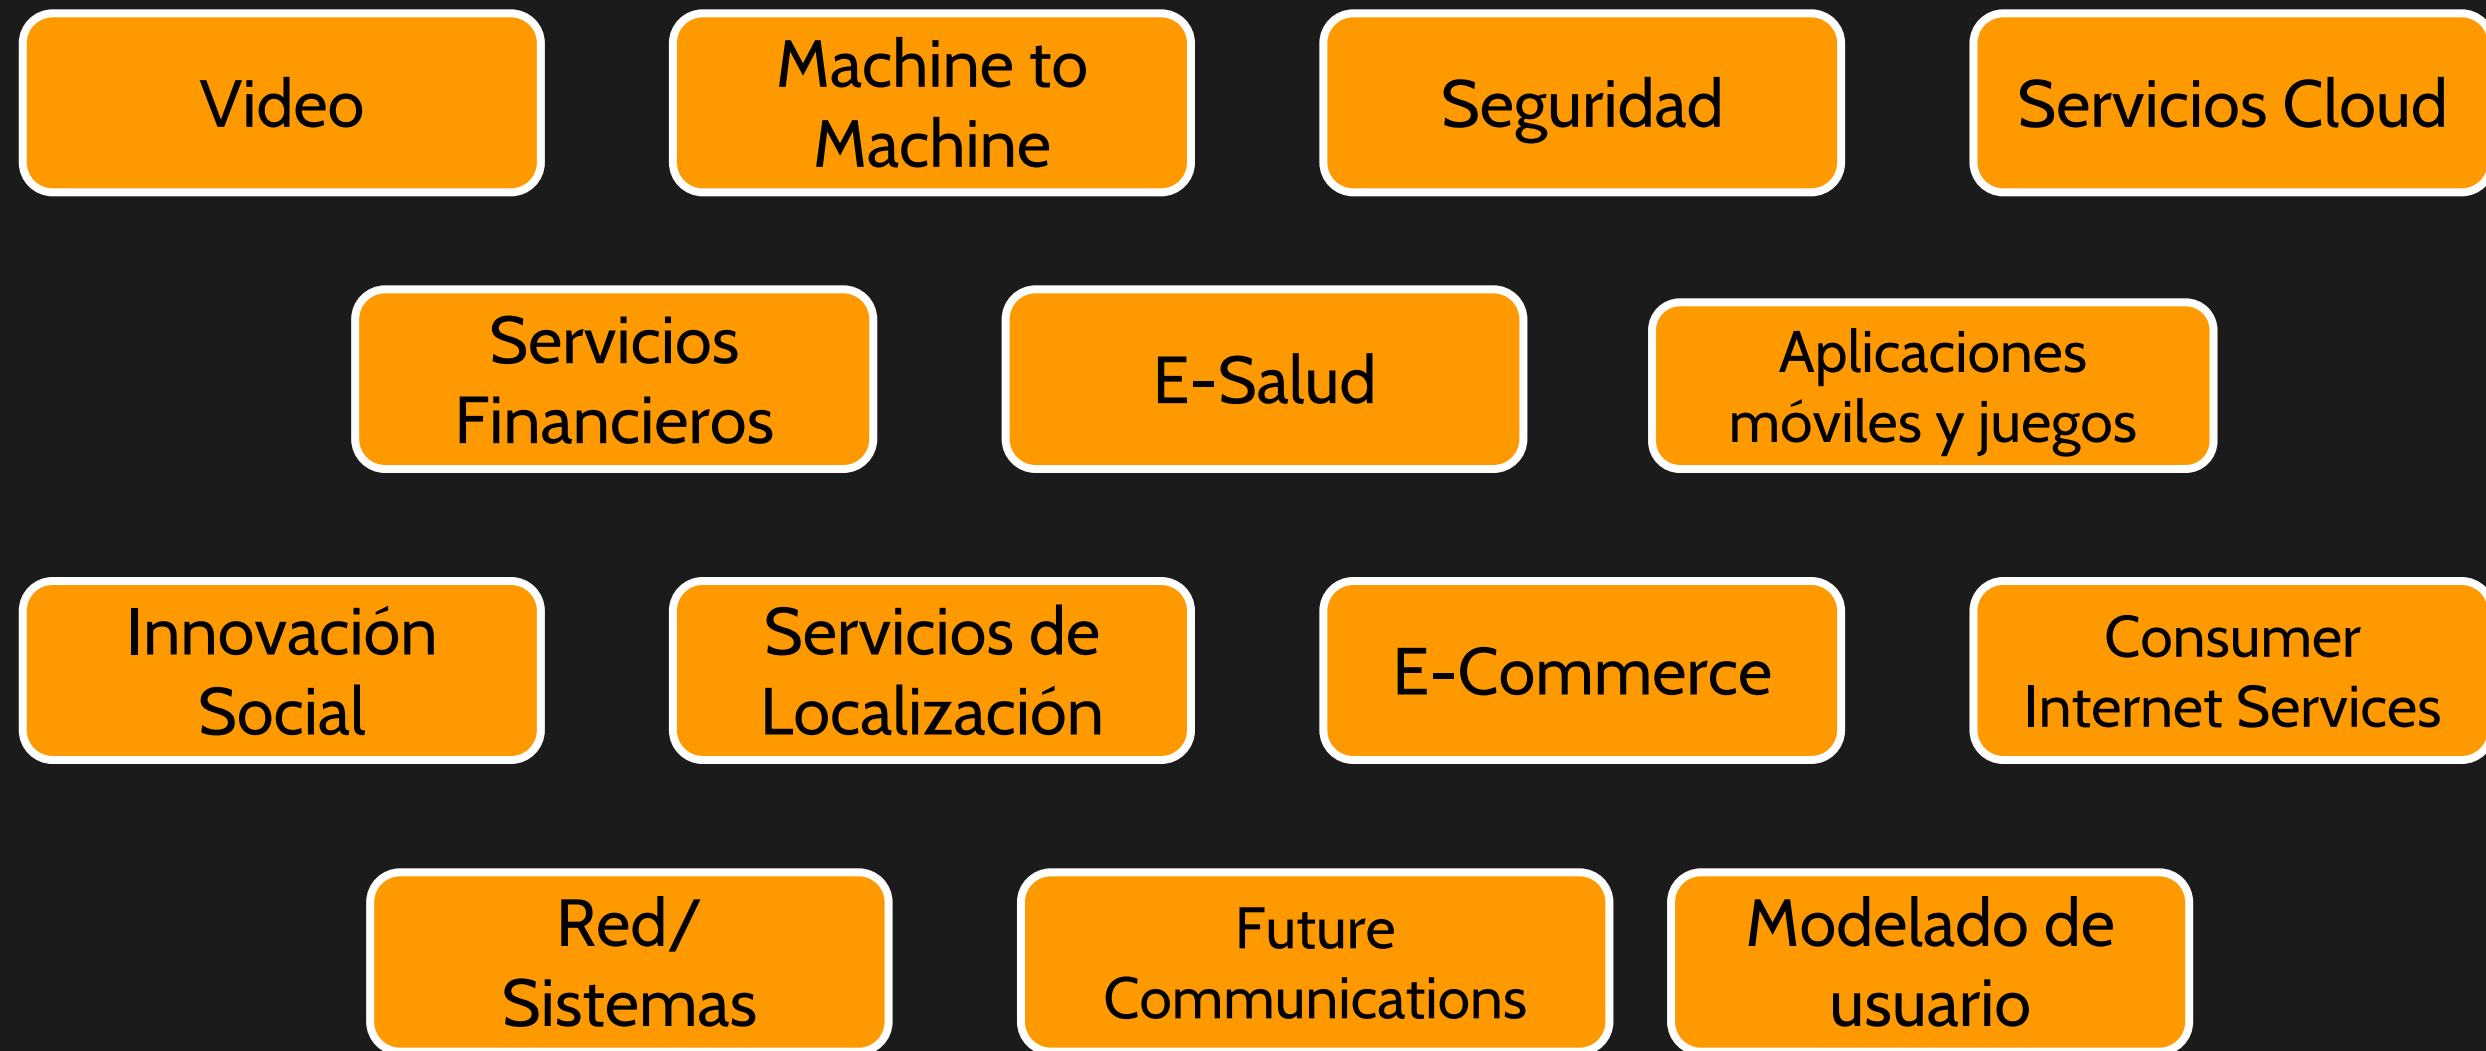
Video

Machine to Machine

Seguridad

Servicios Cloud

Servicios Financieros

E-Salud

Aplicaciones móviles y juegos

Innovación Social

Servicios de Localización

E-Commerce

Consumer Internet Services

Red/ Sistemas

Future Communications

Modelado de usuario